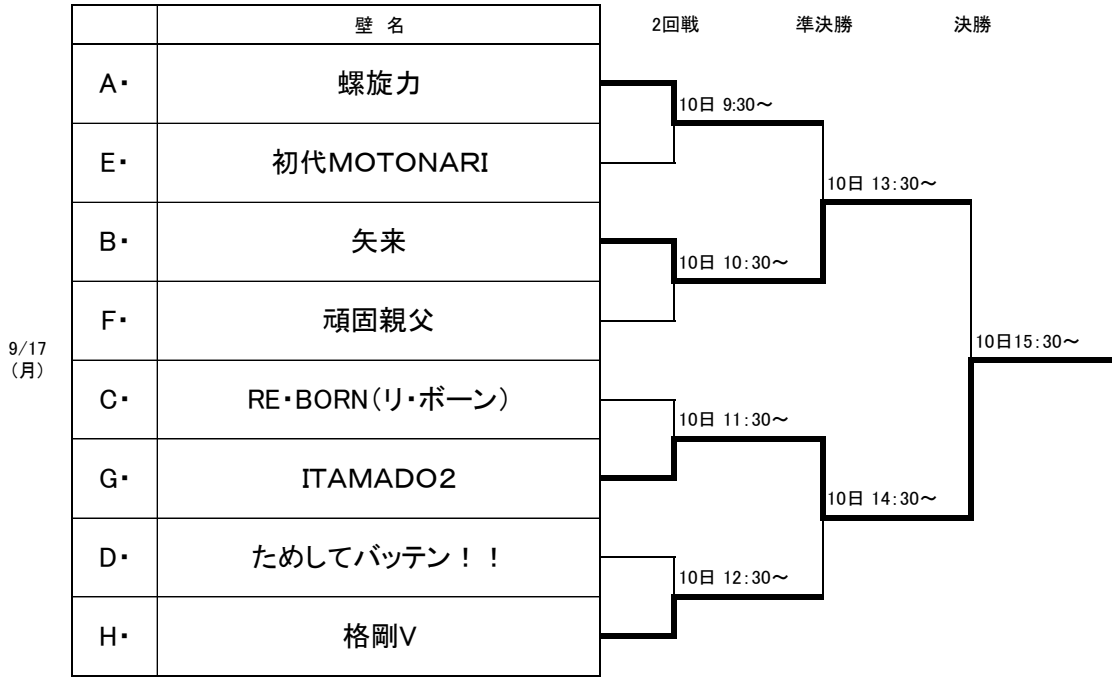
| | 壁 名 |
|---|---|
| A・ | 螺旋力 |
| E・ | 初代MOTONARI |
| B・ | 矢来 |
| F・ | 頑固親父 |
| C・ | RE・BORN(リ・ボーン) |
| G・ | ITAMADO2 |
| D・ | ためしてバッテン!! |
| H・ | 格剛V |

9/17 (月)

2回戦

準決勝

決勝

10日 9:30～

10日 10:30～

10日 11:30～

10日 12:30～

10日 13:30～

10日 14:30～

10日15:30～